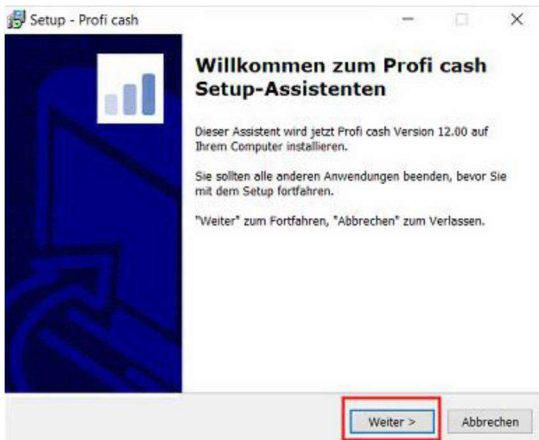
Setup - Profi cash

Willkommen zum Profi cash Setup-Assistenten

Dieser Assistent wird jetzt Profi cash Version 12.00 auf Ihrem Computer installieren.

Sie sollten alle anderen Anwendungen beenden, bevor Sie mit dem Setup fortfahren.

"Weiter" zum Fortfahren, "Abbrechen" zum Verlassen.

Weiter >

Abbrechen